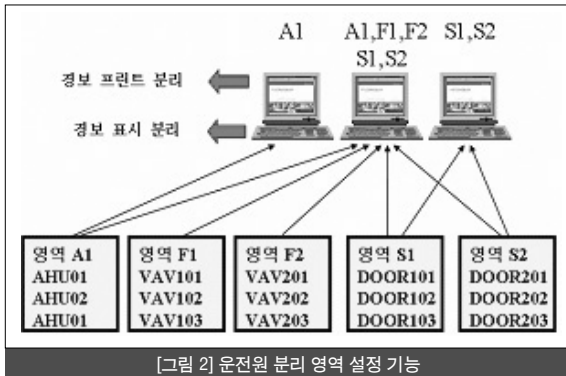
A1

A1,F1,F2
S1,S2

S1,S2

경보 프린트 분리

경보 표시 분리

영역 A1
AHU01
AHU02
AHU01

영역 F1
VAV101
VAV102
VAV103

영역 F2
VAV201
VAV202
VAV203

영역 S1
DOOR101
DOOR102
DOOR103

영역 S2
DOOR201
DOOR202
DOOR203

[그림 2] 운전원 분리 영역 설정 기능